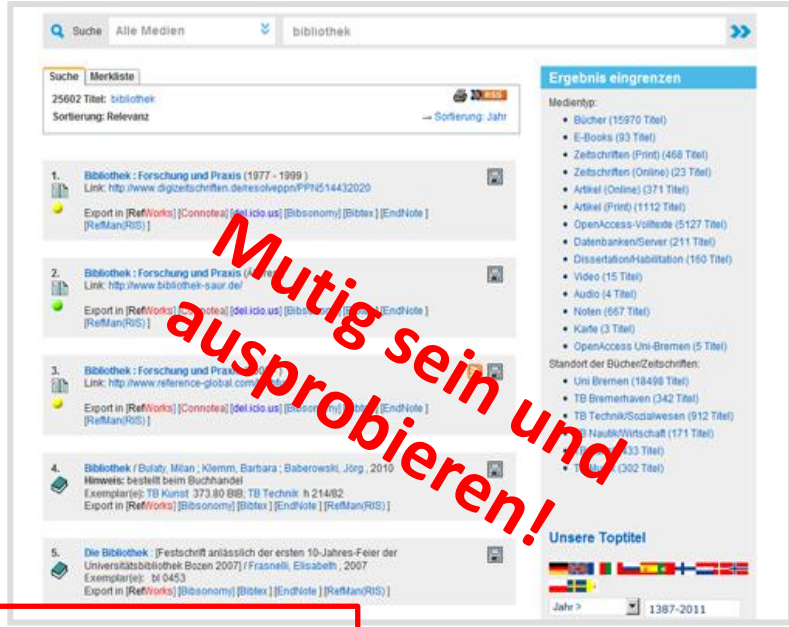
Suche Alle Medien bibliothek

Suche Merkliste

25602 Titel: bibliothek
Sortierung: Relevanz
→ Sortierung: Jahr

1. Bibliothek : Forschung und Praxis (1977 - 1999 )
Link: http://www.digizeitschriften.de/resolveppn/PPN514432020
Export in [RefWorks] [Connotea] [del.icio.us] [Bibsonomy] [Bibtex] [EndNote] [RefMan(RIS)]

2. Bibliothek : Forschung und Praxis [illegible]
Link: http://www.bibliothek-saur.de/
Export in [RefWorks] [Connotea] [del.icio.us] [Bibsonomy] [Bibtex] [EndNote] [RefMan(RIS)]

3. Bibliothek : Forschung und Praxis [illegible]
Link: http://www.reference-global.com/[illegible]
Export in [RefWorks] [Connotea] [del.icio.us] [Bibsonomy] [Bibtex] [EndNote] [RefMan(RIS)]

4. Bibliothek / Bulaty, Milan ; Klemm, Barbara ; Baberowski, Jörg , 2010
Hinweis: bestellt beim Buchhandel
Exemplar(e): TB Kunst 373.80 BIB; TB Technik h 214/82
Export in [RefWorks] [Bibsonomy] [Bibtex] [EndNote] [RefMan(RIS)]

5. Die Bibliothek : [Festschrift anlässlich der ersten 10-Jahres-Feier der Universitätsbibliothek Bozen 2007] / Frasnelli, Elisabeth , 2007
Exemplar(e): bl 0453
Export in [RefWorks] [Bibsonomy] [Bibtex] [EndNote] [RefMan(RIS)]

Ergebnis eingrenzen
Medientyp:
• Bücher (15970 Titel)
• E-Books (93 Titel)
• Zeitschriften (Print) (468 Titel)
• Zeitschriften (Online) (23 Titel)
• Artikel (Online) (371 Titel)
• Artikel (Print) (1112 Titel)
• OpenAccess-Volltexte (5127 Titel)
• Datenbanken/Server (211 Titel)
• Dissertation/Habilitation (160 Titel)
• Video (15 Titel)
• Audio (4 Titel)
• Noten (667 Titel)
• Karte (3 Titel)
• OpenAccess Uni-Bremen (5 Titel)
Standort der Bücher/Zeitschriften:
• Uni Bremen (18498 Titel)
• TB Bremerhaven (342 Titel)
• TB Technik/Sozialwesen (912 Titel)
• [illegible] Nautik/Wirtschaft (171 Titel)
• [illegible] (433 Titel)
• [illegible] (302 Titel)

Unsere Toptitel
Jahr > 1387-2011

Mutig sein und ausprobieren!